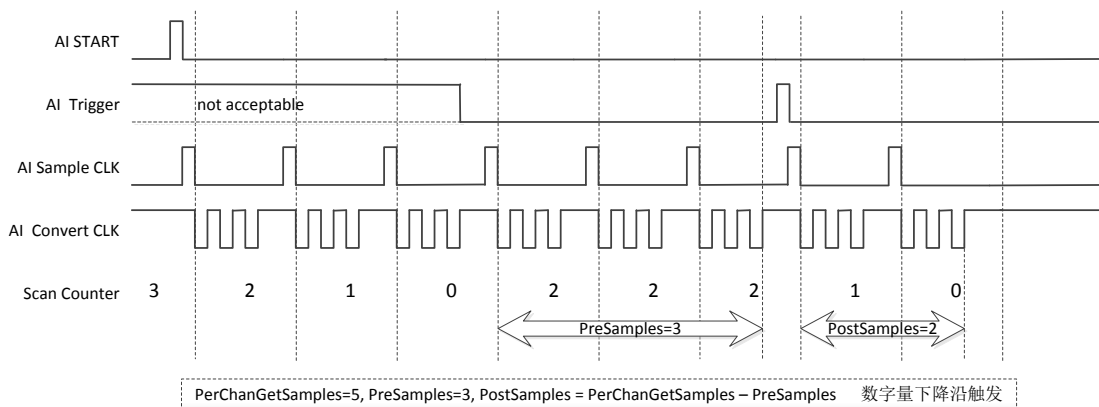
AI START

AI Trigger

not acceptable

AI Sample CLK

AI Convert CLK

Scan Counter 3 2 1 0 2 2 2 1 0

PreSamples=3

PostSamples=2

PerChanGetSamples=5, PreSamples=3, PostSamples = PerChanGetSamples – PreSamples 数字量下降沿触发